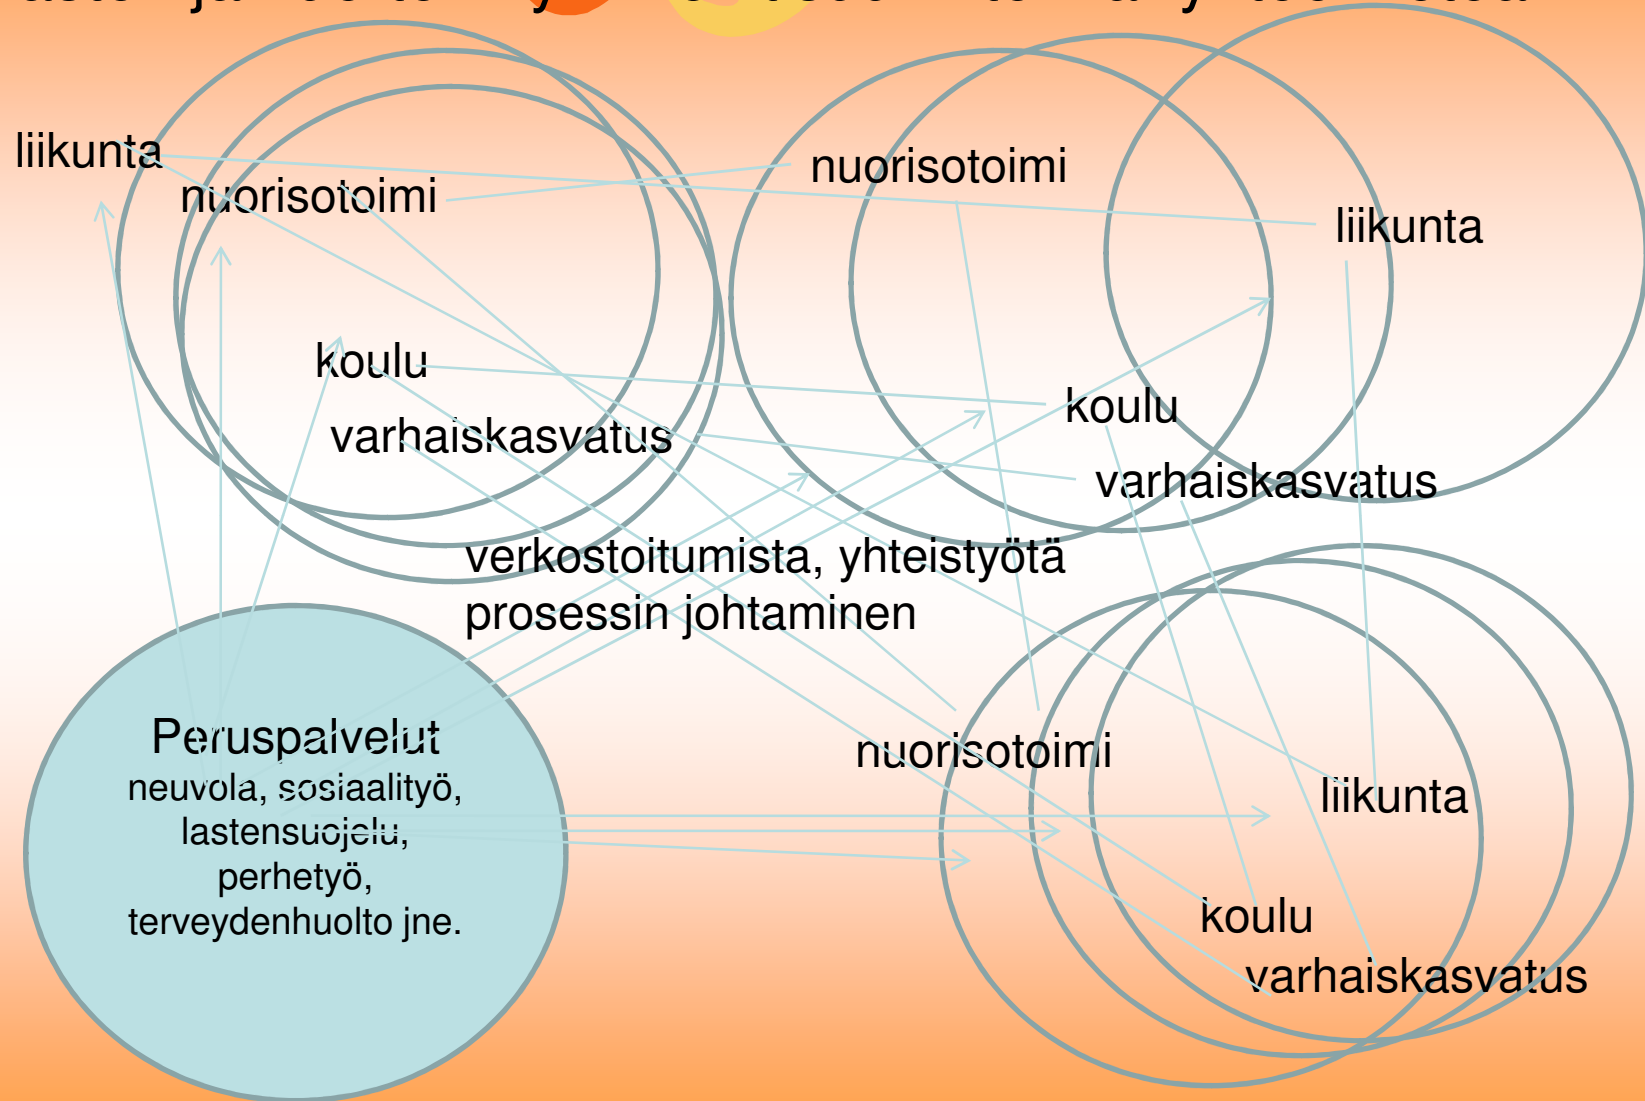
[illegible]

liikunta
nuorisotoimi
koulu
varhaiskasvatus

nuorisotoimi
liikunta
koulu
varhaiskasvatus

verkostoitumista, yhteistyötä
prosessin johtaminen

Peruspalvelut
neuvola, sosiaalityö, lastensuojelu, perhetyö, terveydenhuolto jne.

nuorisotoimi
liikunta
koulu
varhaiskasvatus